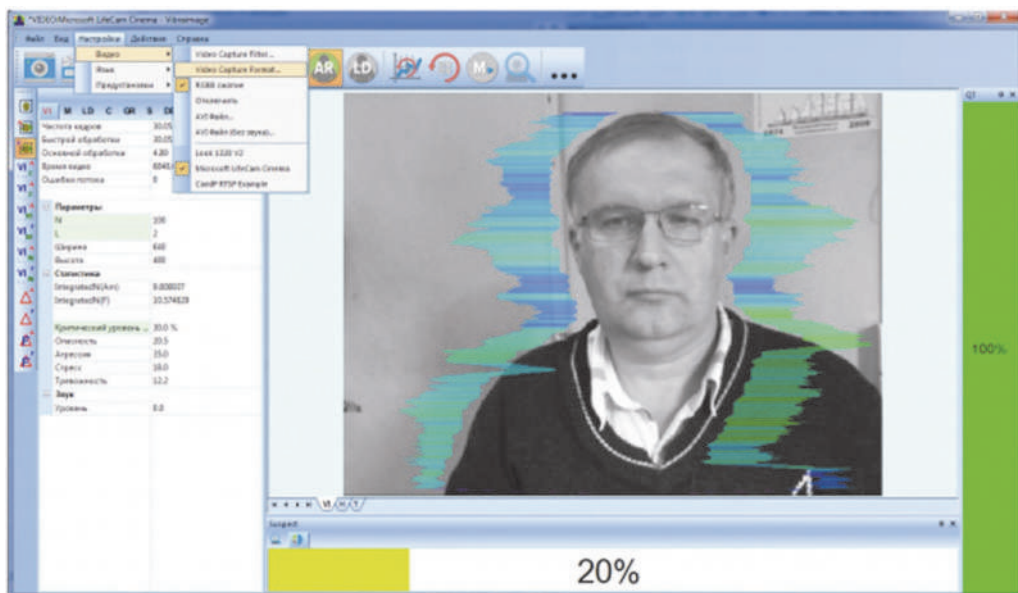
*VIDEO-Microsoft LifeCam Cinema - VibraImage

Файл Вид Настройки Действие Справка

Видео
Язык
Предустановки

Video Capture Filter...
Video Capture Format...
RGB8 сжатие
Отключить
AVI Файл...
AVI Файл (без звука)...
Look 1320 V2
Microsoft LifeCam Cinema
CamP RTSP Example

AR LD M

VI M LD C GR S DE

Частота кадров 30.05
Быстрой обработки 30.05
Основной обработки 4.80
Время кадра 6045
Ошибки потока 0

Параметры
N 100
L 2
Ширина 640
Высота 480

Статистика
Integrated(N,Am) 9.808007
Integrated(N,F) 10.574829

Критический уровень ... 30.0 %
Опасность 20.5
Агрессия 25.0
Стресс 18.0
Тревожность 12.2

Звук
Уровень 0.0

VI

Suspect

20%

100%